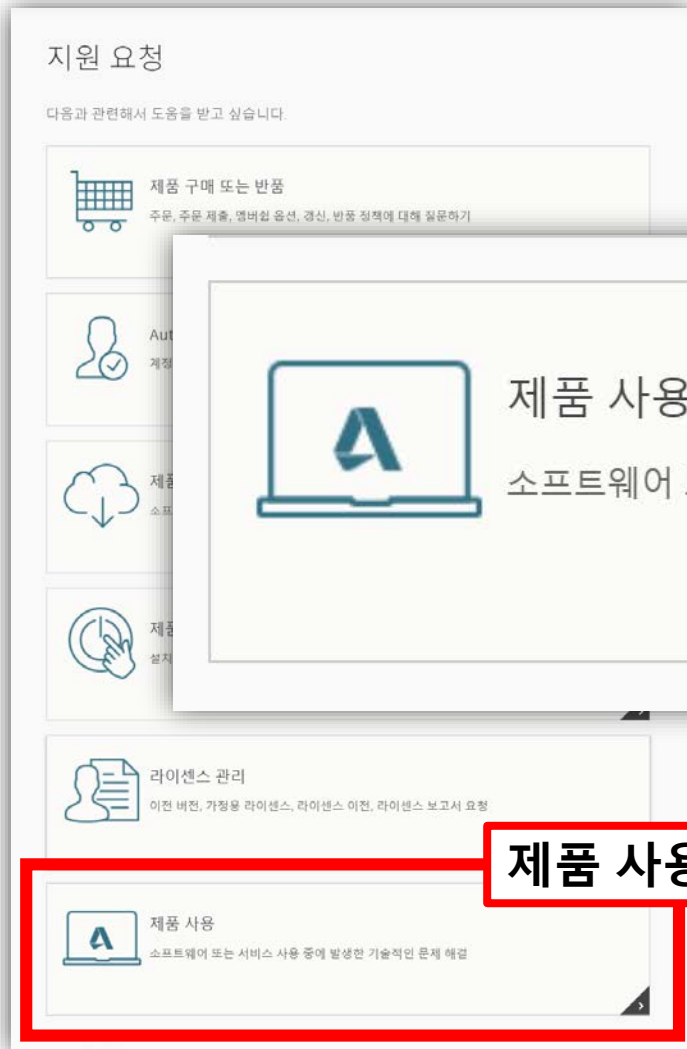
지원 요청

다음과 관련해서 도움을 받고 싶습니다.

제품 구매 또는 반품

주문, 주문 제출, 멤버쉽 옵션, 갱신, 반품 정책에 대해 질문하기

Aut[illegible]

계정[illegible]

제품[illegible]

소프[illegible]

제품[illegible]

설치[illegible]

제품 사용

소프트웨어 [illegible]

라이센스 관리

이전 버전, 가정용 라이센스, 라이센스 이전, 라이센스 보고서 요청

제품 사용

제품 사용

소프트웨어 또는 서비스 사용 중에 발생한 기술적인 문제 해결